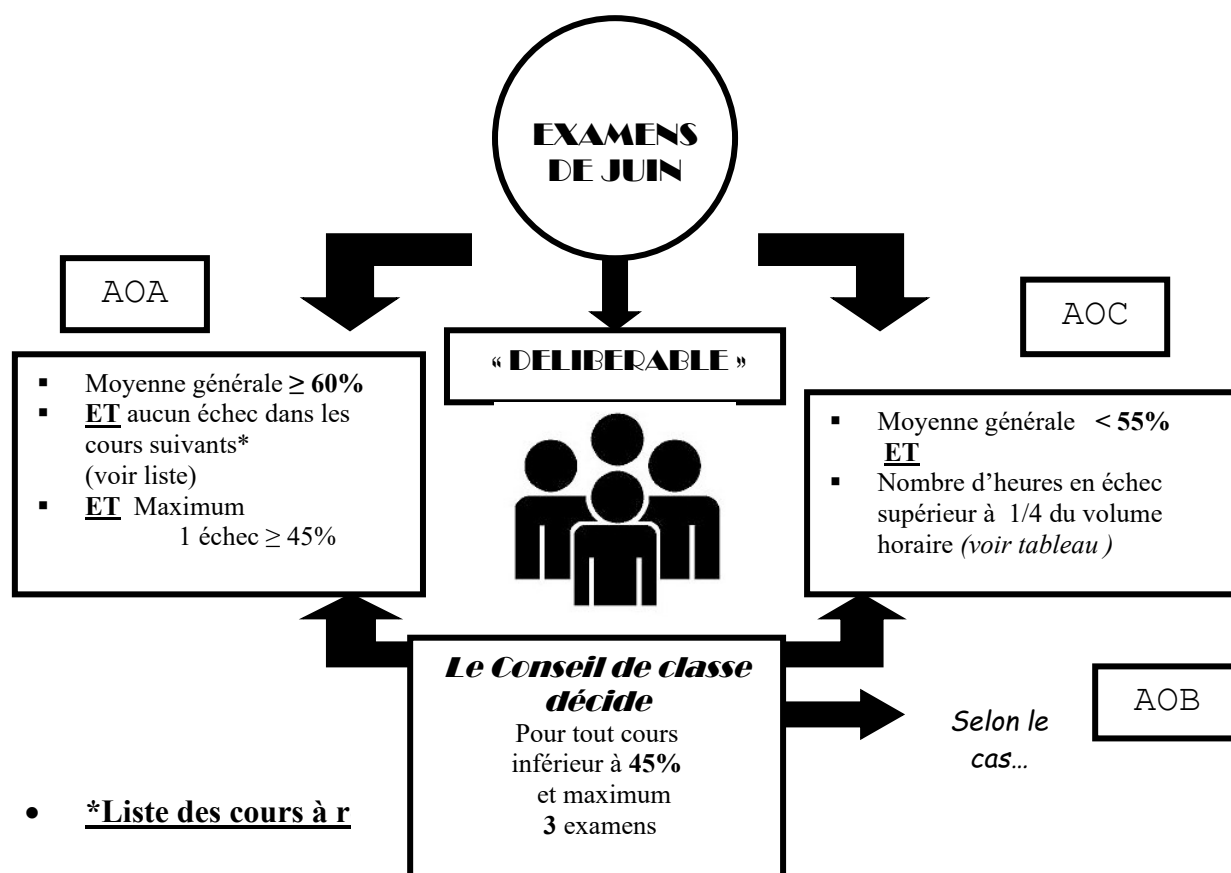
EXAMENS DE JUIN

AOA

« DELIBERABLE »

AOC

- Moyenne générale **≥ 60%**
- **ET** aucun échec dans les cours suivants* (voir liste)
- **ET** Maximum 1 échec ≥ 45%

- Moyenne générale **< 55%** **ET**
- Nombre d'heures en échec supérieur à 1/4 du volume horaire *(voir tableau )*

*Le Conseil de classe décide*
Pour tout cours inférieur à **45%** et maximum **3** examens

Selon le cas…

AOB

- **\*Liste des cours à r**